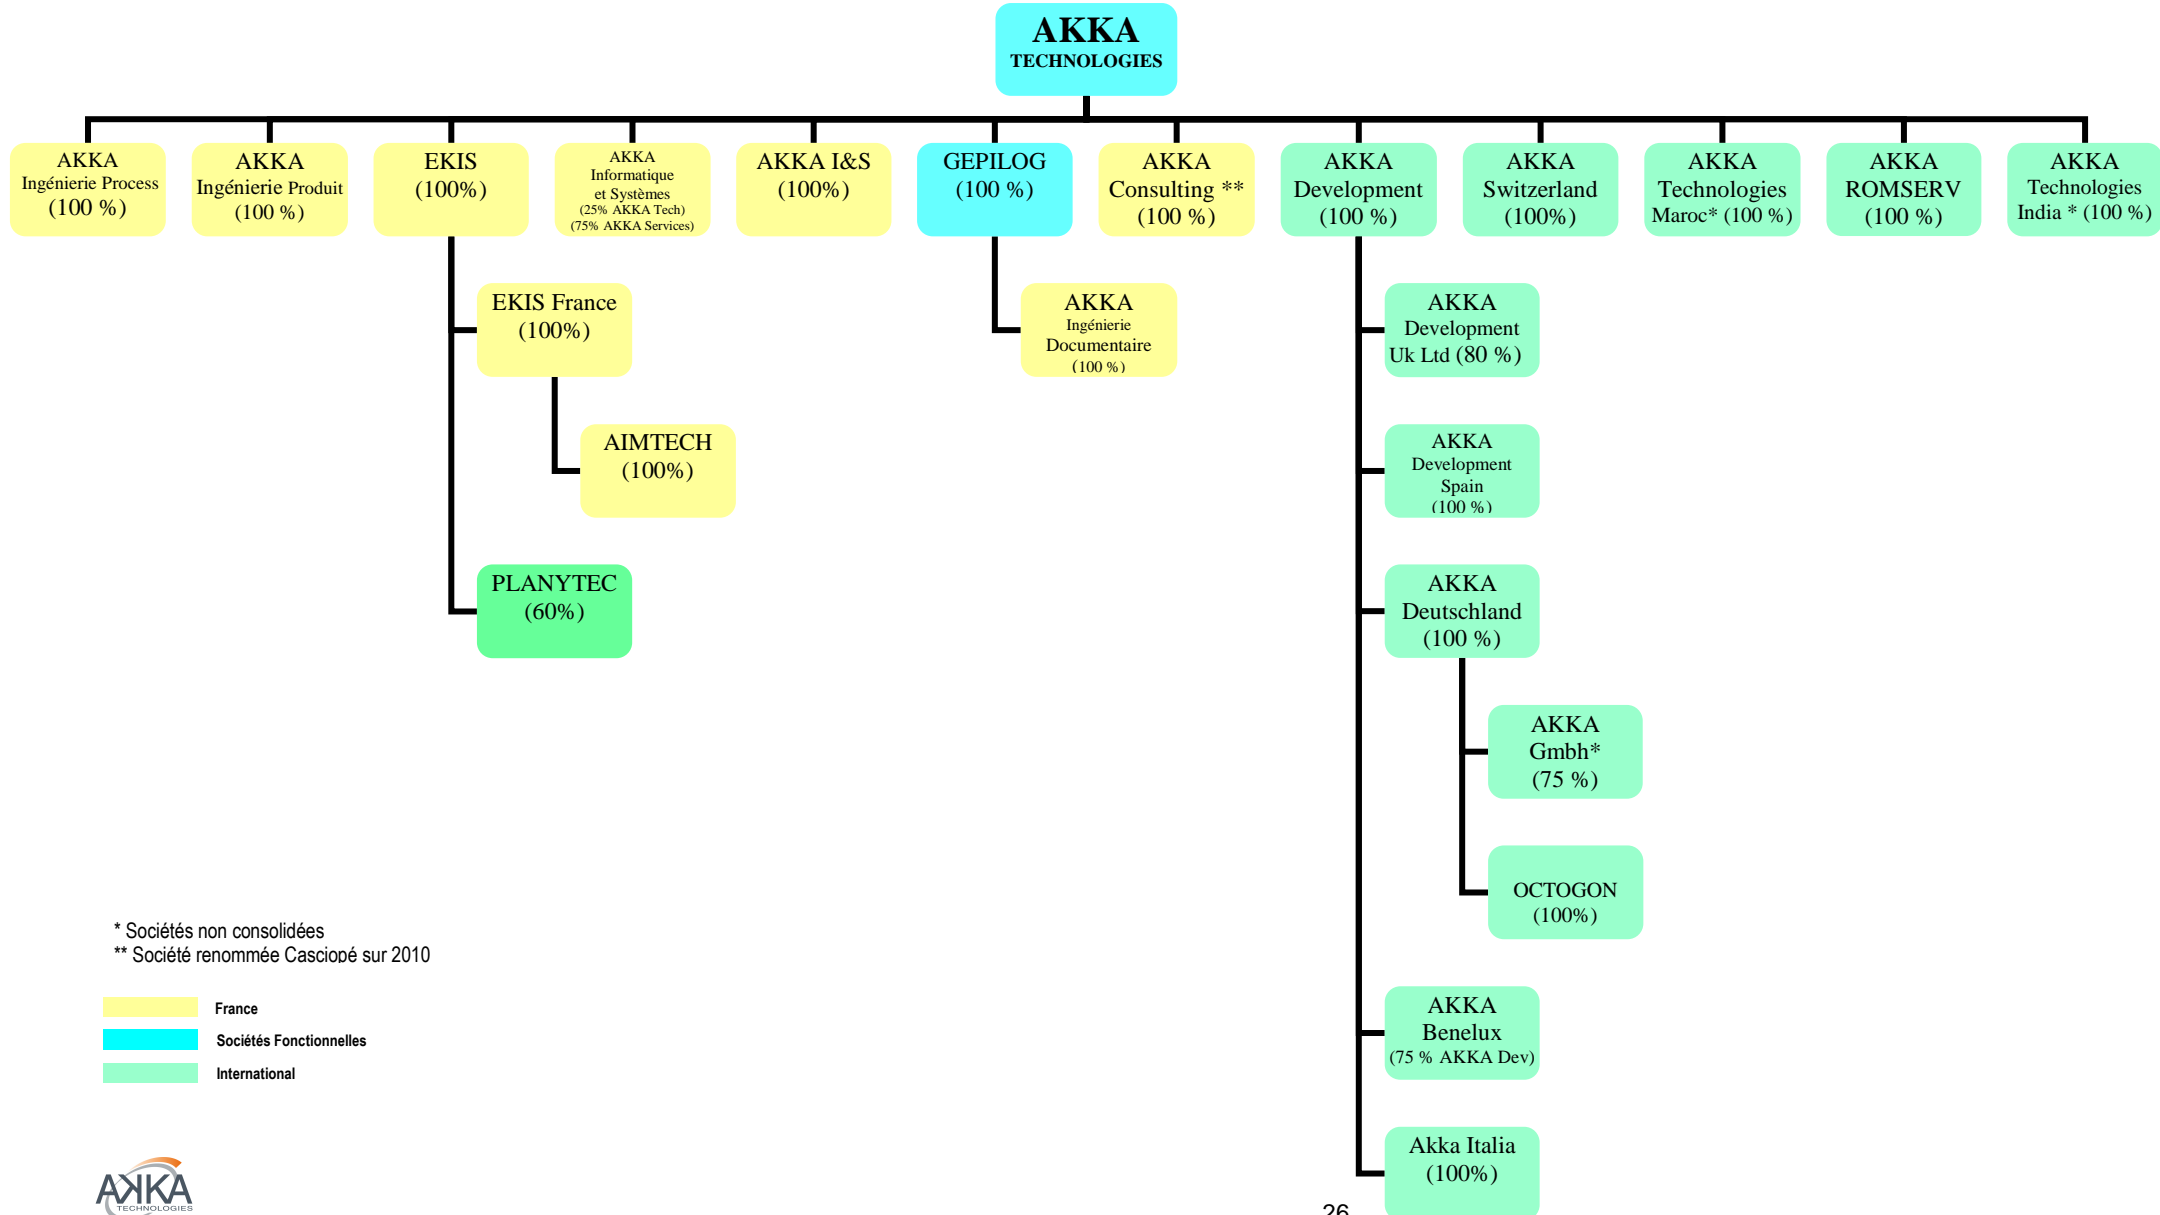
AKKA
TECHNOLOGIES

AKKA
Ingénierie Process
(100 %)

AKKA
Ingénierie Produit
(100 %)

EKIS
(100%)

AKKA
Informatique
et Systèmes
(25% AKKA Tech)
(75% AKKA Services)

AKKA I&S
(100%)

GEPILOG
(100 %)

AKKA
Consulting **
(100 %)

AKKA
Development
(100 %)

AKKA
Switzerland
(100%)

AKKA
Technologies
Maroc* (100 %)

AKKA
ROMSERV
(100 %)

AKKA
Technologies
India * (100 %)

EKIS France
(100%)

AIMTECH
(100%)

PLANYTEC
(60%)

AKKA
Ingénierie
Documentaire
(100 %)

AKKA
Development
Uk Ltd (80 %)

AKKA
Development
Spain
(100 %)

AKKA
Deutschland
(100 %)

AKKA
Gmbh*
(75 %)

OCTOGON
(100%)

AKKA
Benelux
(75 % AKKA Dev)

Akka Italia
(100%)

* Sociétés non consolidées
** Société renommée Cascioppé sur 2010

France
Sociétés Fonctionnelles
International

AKKA
TECHNOLOGIES

26